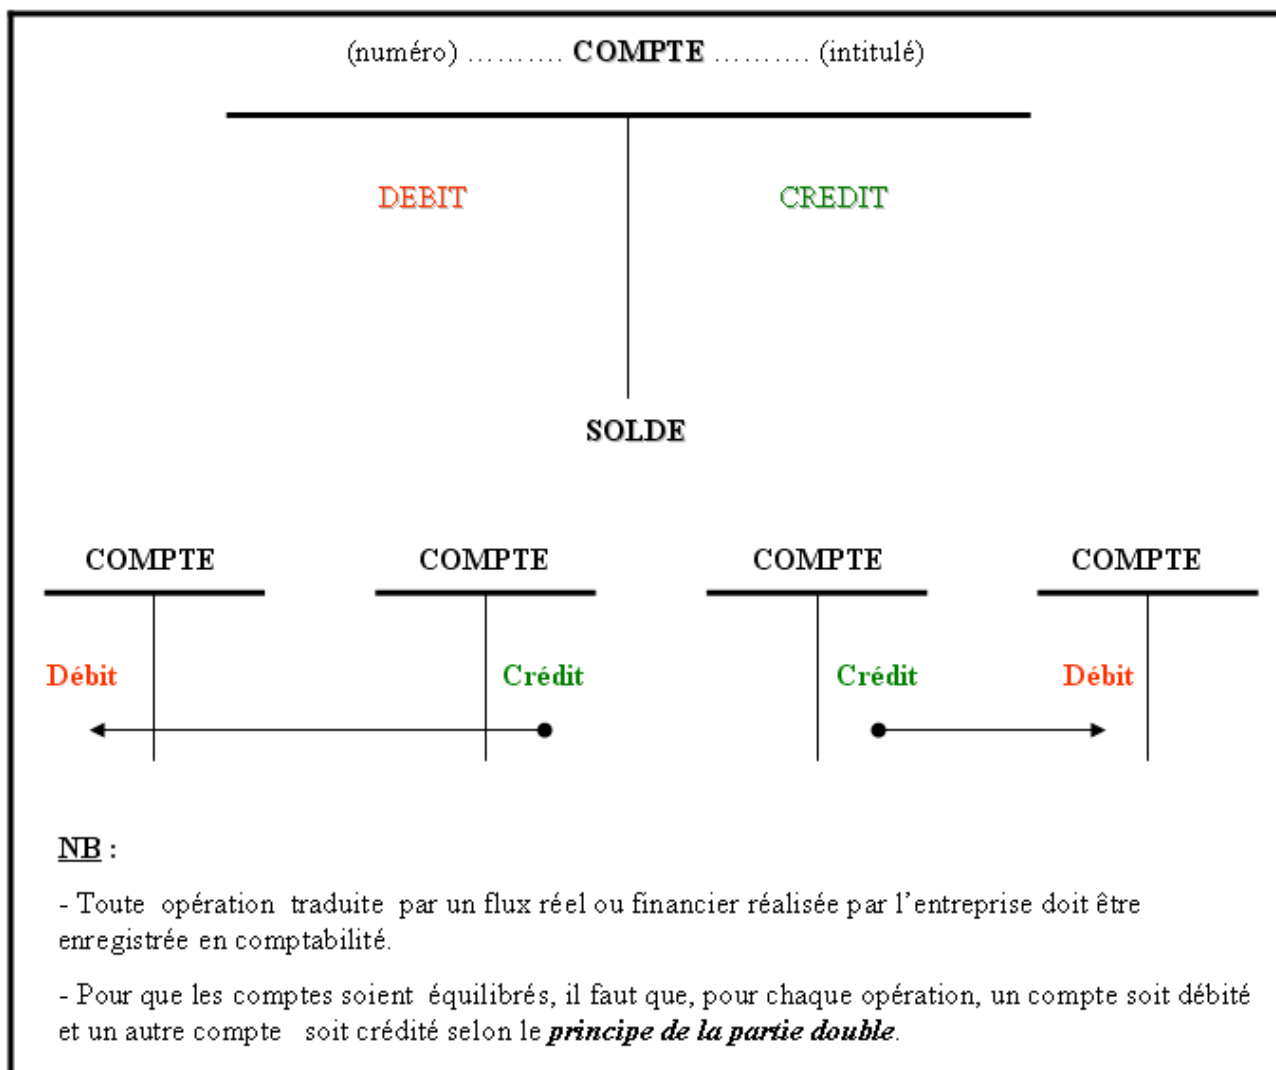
(numéro) .......... COMPTE .......... (intitulé)

DEBIT

CREDIT

SOLDE

COMPTE

COMPTE

COMPTE

COMPTE

Débit

Crédit

Crédit

Débit

NB :

- Toute opération traduite par un flux réel ou financier réalisée par l'entreprise doit être enregistrée en comptabilité.

- Pour que les comptes soient équilibrés, il faut que, pour chaque opération, un compte soit débité et un autre compte soit crédité selon le ***principe de la partie double***.